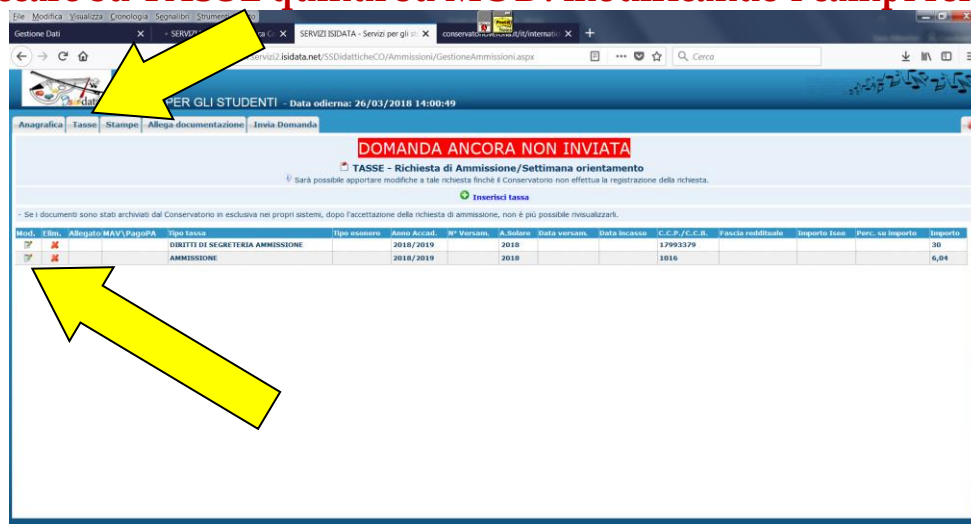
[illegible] TASSE quindi su MOD. inserimento l'importo

File Modifica Visualizza Cronologia Segnalibri Strumenti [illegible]

Gestione Dati × - SERVIZI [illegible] × SERVIZI ISIDATA - Servizi per gli st × conservatorio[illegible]/it/internatio × +

servizi2.isidata.net/SSDidatticheCO/Ammissioni/GestioneAmmissioni.aspx

Cerca

PER GLI STUDENTI - Data odierna: 26/03/2018 14:00:49

Anagrafica Tasse Stampe Allega documentazione Invia Domanda

DOMANDA ANCORA NON INVIATA

TASSE - Richiesta di Ammissione/Settimana orientamento

Sarà possibile apportare modifiche a tale richiesta finché il Conservatorio non effettua la registrazione della richiesta.

Inserisci tassa

- Se i documenti sono stati archiviati dal Conservatorio in esclusiva nei propri sistemi, dopo l'accettazione della richiesta di ammissione, non è più possibile rivisualizzarli.

| Mod. | Elim. | Allegato | MAV\PagoPA | Tipo tassa | Tipo esonero | Anno Accad. | N° Versam. | A.Solare | Data versam. | Data incasso | C.C.P./C.C.B. | Fascia reddituale | Importo Isee | Perc. su importo | Importo |
|---|---|---|---|---|---|---|---|---|---|---|---|---|---|---|---|
| | | | | DIRITTI DI SEGRETERIA AMMISSIONE | | 2018/2019 | | 2018 | | | 17993379 | | | | 30 |
| | | | | AMMISSIONE | | 2018/2019 | | 2018 | | | 1016 | | | | 6,04 |